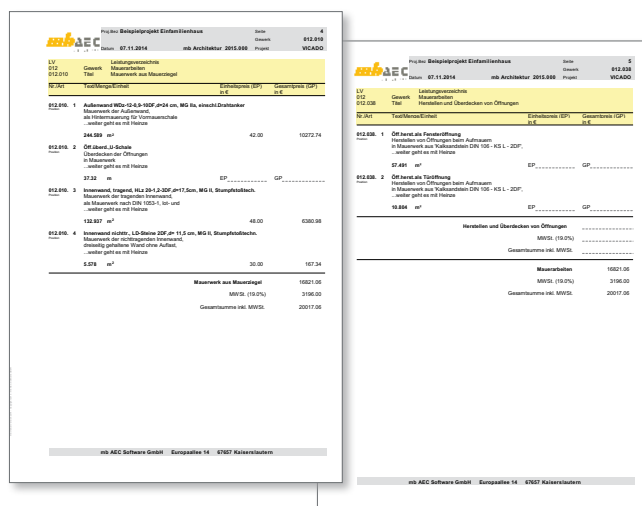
mb AEC

Projekt Beispielprojekt Einfamilienhaus
Datum 07.11.2014
mb Architektur 2015.000
Seite 4
Gewerk 012.010
Projekt VICADO

LV Leistungsverzeichnis
012 Gewerk Mauerarbeiten
012.010 Titel Mauerwerk aus Mauerziegel

| Nr./Art | Text/Menge/Einheit | Einheitspreis (EP) in € | Gesamtpreis (GP) in € |
|---|---|---|---|
| 012.010. 1 Position | Außenwand WDz-12-0,9-10DF,d=24 cm, MG IIa, einschl.Drahtanker Mauerwerk der Außenwand, als Hintermauerung für Vormauerschale ...weiter geht es mit Heinze | | |
| | 244.509 m² | 42.00 | 10272.74 |
| 012.010. 2 Position | Öff.überd.,U-Schale Überdecken der Öffnungen in Mauerwerk ...weiter geht es mit Heinze | | |
| | 37.32 m | EP__________ | GP__________ |
| 012.010. 3 Position | Innenwand, tragend, HLz 20-1,2-3DF,d=17,5cm, MG II, Stumpfstoßtech. Mauerwerk der tragenden Innenwand, als Mauerwerk nach DIN 1053-1, Ist- und ...weiter geht es mit Heinze | | |
| | 132.937 m² | 48.00 | 6380.98 |
| 012.010. 4 Position | Innenwand nichttr., LD-Steine 2DF,d= 11,5 cm, MG II, Stumpfstoßtechn. Mauerwerk der nichttragenden Innenwand, dreiseitig gehaltene Wand ohne Auflast, ...weiter geht es mit Heinze | | |
| | 5.578 m² | 30.00 | 167.34 |

Mauerwerk aus Mauerziegel 16821.06
MWSt. (19.0%) 3196.00
Gesamtsumme inkl. MWSt. 20017.06

mb AEC Software GmbH Europaallee 14 67657 Kaiserslautern

mb AEC

Projekt Beispielprojekt Einfamilienhaus
Datum 07.11.2014
mb Architektur 2015.000
Seite 5
Gewerk 012.038
Projekt VICADO

LV Leistungsverzeichnis
012 Gewerk Mauerarbeiten
012.038 Titel Herstellen und Überdecken von Öffnungen

| Nr./Art | Text/Menge/Einheit | Einheitspreis (EP) in € | Gesamtpreis (GP) in € |
|---|---|---|---|
| 012.038. 1 Position | Öff.herst.als Fensteröffnung Herstellen von Öffnungen beim Aufmauern in Mauerwerk aus 'Kalksandstein DIN 106 - KS L - 2DF', ...weiter geht es mit Heinze | | |
| | 57.491 m² | EP__________ | GP__________ |
| 012.038. 2 Position | Öff.herst.als Türöffnung Herstellen von Öffnungen beim Aufmauern in Mauerwerk aus 'Kalksandstein DIN 106 - KS L - 2DF', ...weiter geht es mit Heinze | | |
| | 10.804 m² | EP__________ | GP__________ |

Herstellen und Überdecken von Öffnungen __________
MWSt. (19.0%) __________
Gesamtsumme inkl. MWSt. __________

Mauerarbeiten 16821.06
MWSt. (19.0%) 3196.00
Gesamtsumme inkl. MWSt. 20017.06

mb AEC Software GmbH Europaallee 14 67657 Kaiserslautern